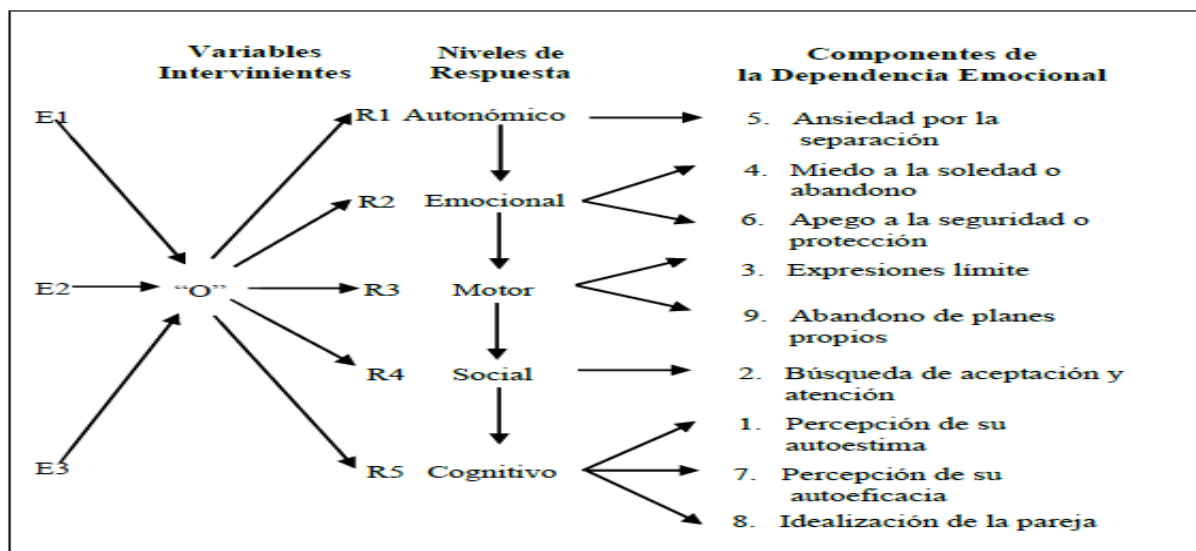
Variables Intervinientes

Niveles de Respuesta

Componentes de la Dependencia Emocional

E1

E2

E3

"O"

R1 Autonómico

R2 Emocional

R3 Motor

R4 Social

R5 Cognitivo

5. Ansiedad por la separación

4. Miedo a la soledad o abandono

6. Apego a la seguridad o protección

3. Expresiones límite

9. Abandono de planes propios

2. Búsqueda de aceptación y atención

1. Percepción de su autoestima

7. Percepción de su autoeficacia

8. Idealización de la pareja